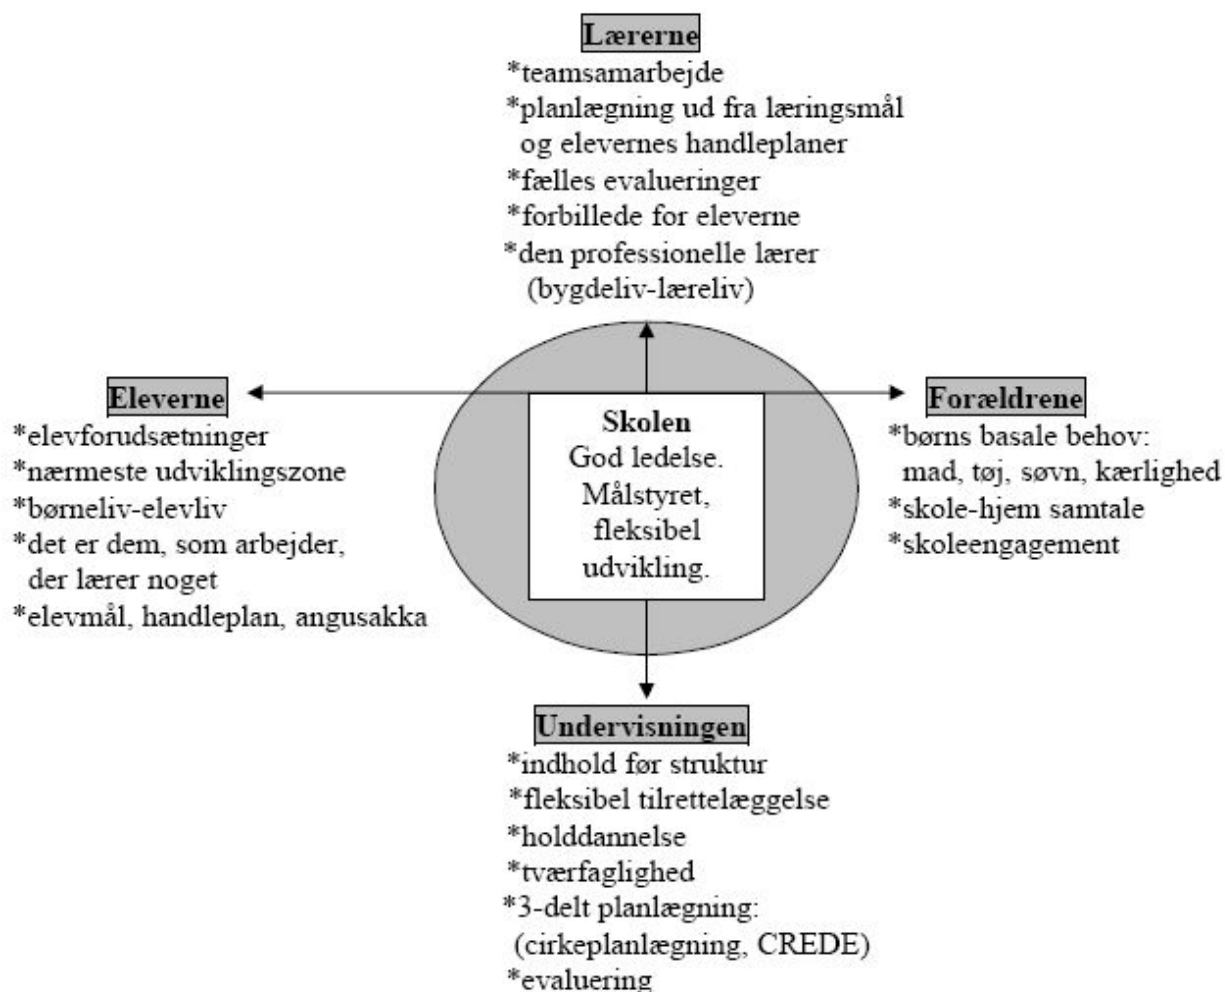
Lærerne
*teamsamarbejde
*planlægning ud fra læringsmål og elevernes handleplaner
*fælles evalueringer
*forbillede for eleverne
*den professionelle lærer (bygdeliv-læreliv)

Eleverne
*elevforudsætninger
*nærmeste udviklingszone
*børneliv-elevliv
*det er dem, som arbejder, der lærer noget
*elevmål, handleplan, angusakka

Skolen
God ledelse.
Målstyret, fleksibel udvikling.

Forældrene
*børns basale behov: mad, tøj, søvn, kærlighed
*skole-hjem samtale
*skoleengagement

Undervisningen
*indhold før struktur
*fleksibel tilrettelæggelse
*holddannelse
*tværfaglighed
*3-delt planlægning: (cirkeplanlægning, CREDE)
*evaluering